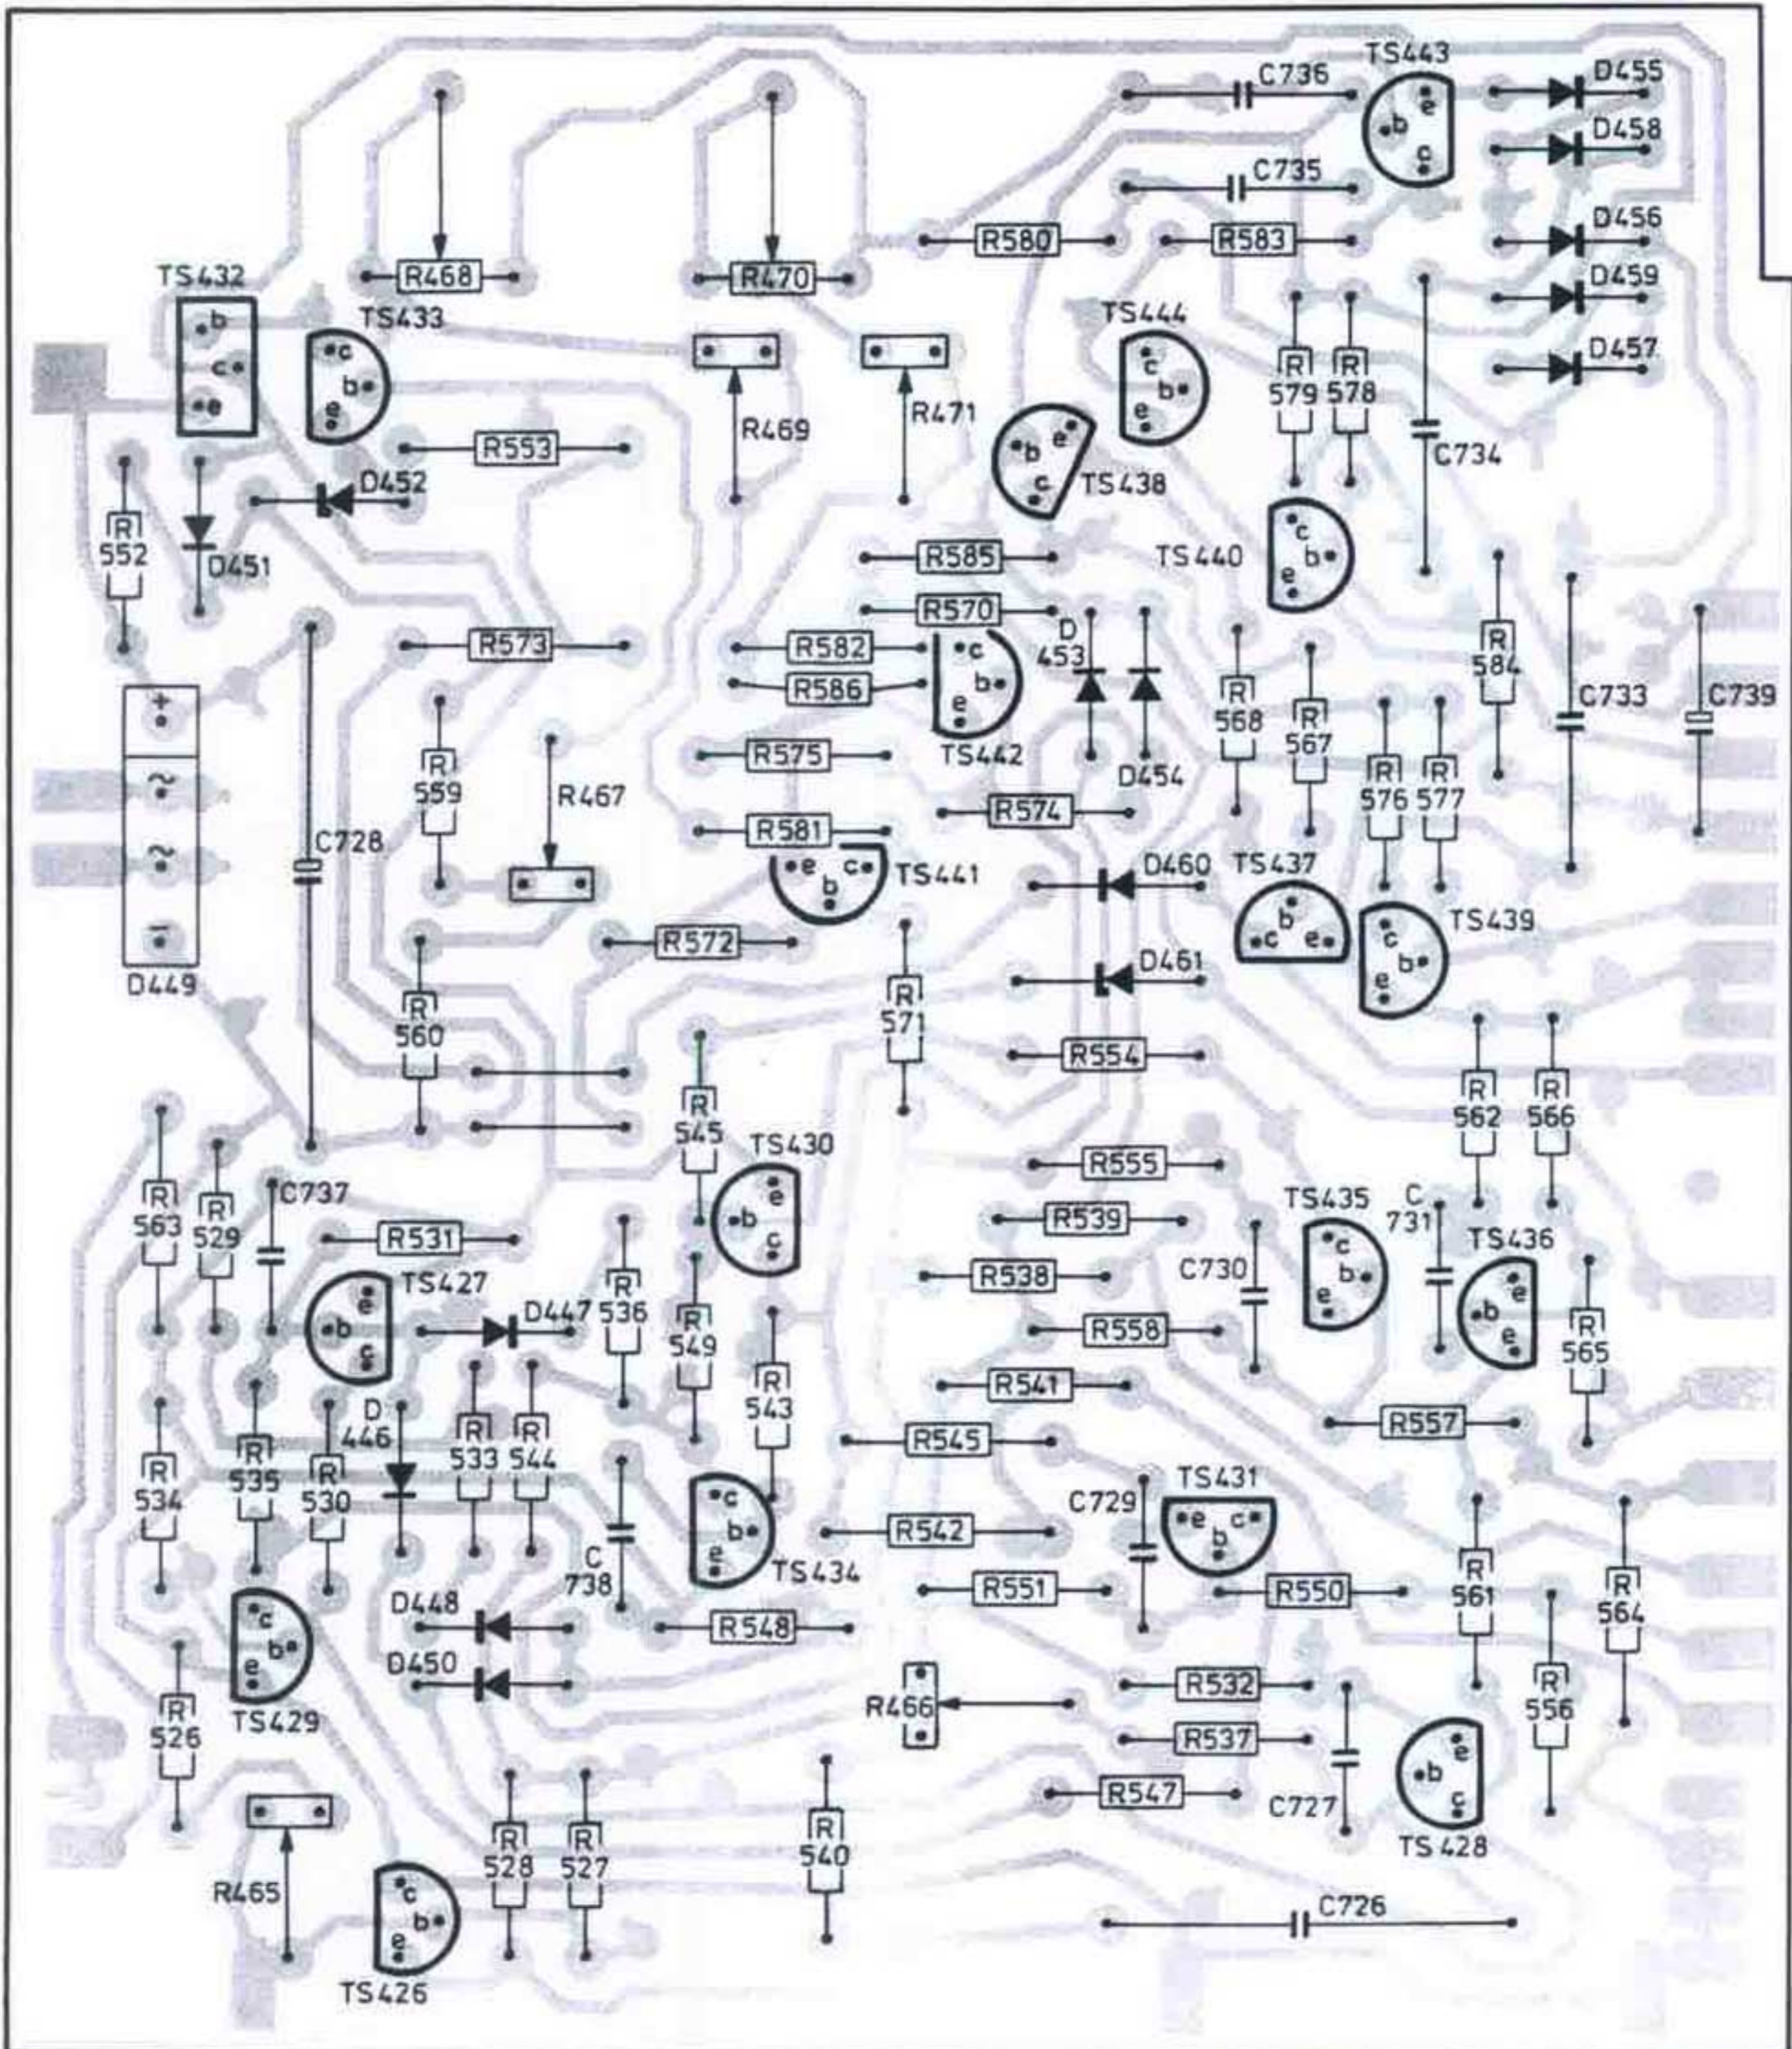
C736 TS443 D455
D458
C735
D456
R580 R583
D459
R468 R470
TS432
TS433
TS444
D457
b c e
c b e
c b e
R469 R471
R579 R578
C734
b e c
TS438
R553
D452
R552
D451
R585
TS440
c b e
R570
R573
R582
R586
c e b
D 453
R584
C733
C739
TS442
+
~
~
-
R559
R467
R575
R568
R567
R576 R577
D454
R574
C728
R581
e b c
TS441
D460
TS437
TS439
R572
b c e
c b e
D449
D461
R560
R571
R554
R545
TS430
R562 R566
e b c
R555
R563 R529
C737
R531
R539
TS435
C 731
TS436
TS427
R538
C730
c b e
e b e
e b c
D447
R536
R549
R558
R565
R541
D 446
R543
R557
R534 R535 R530
R533 R544
R545
C729
TS431
c b e
e b c
R542
C 738
TS434
R551
R550
R561
R564
c b e
D448
R548
D450
TS429
R526
R466
R532
R556
R537
R547
C727
e b c
TS428
R465
R528 R527
R540
c b e
C726
TS426